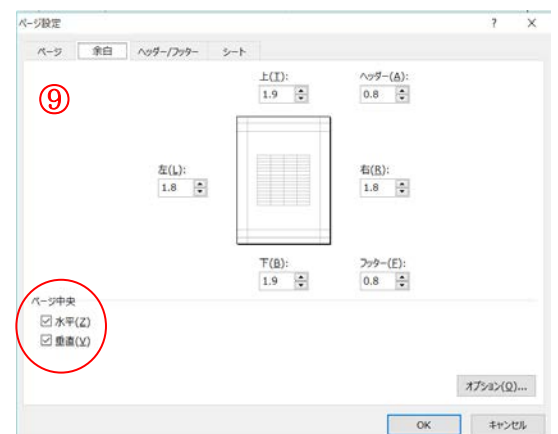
ページ設定

?
×

ページ
余白
ヘッダー/フッター
シート

⑨

上(T):
1.9

ヘッダー(A):
0.8

左(L):
1.8

右(R):
1.8

下(B):
1.9

フッター(F):
0.8

ページ中央
☑ 水平(Z)
☑ 垂直(V)

オプション(O)...

OK
キャンセル